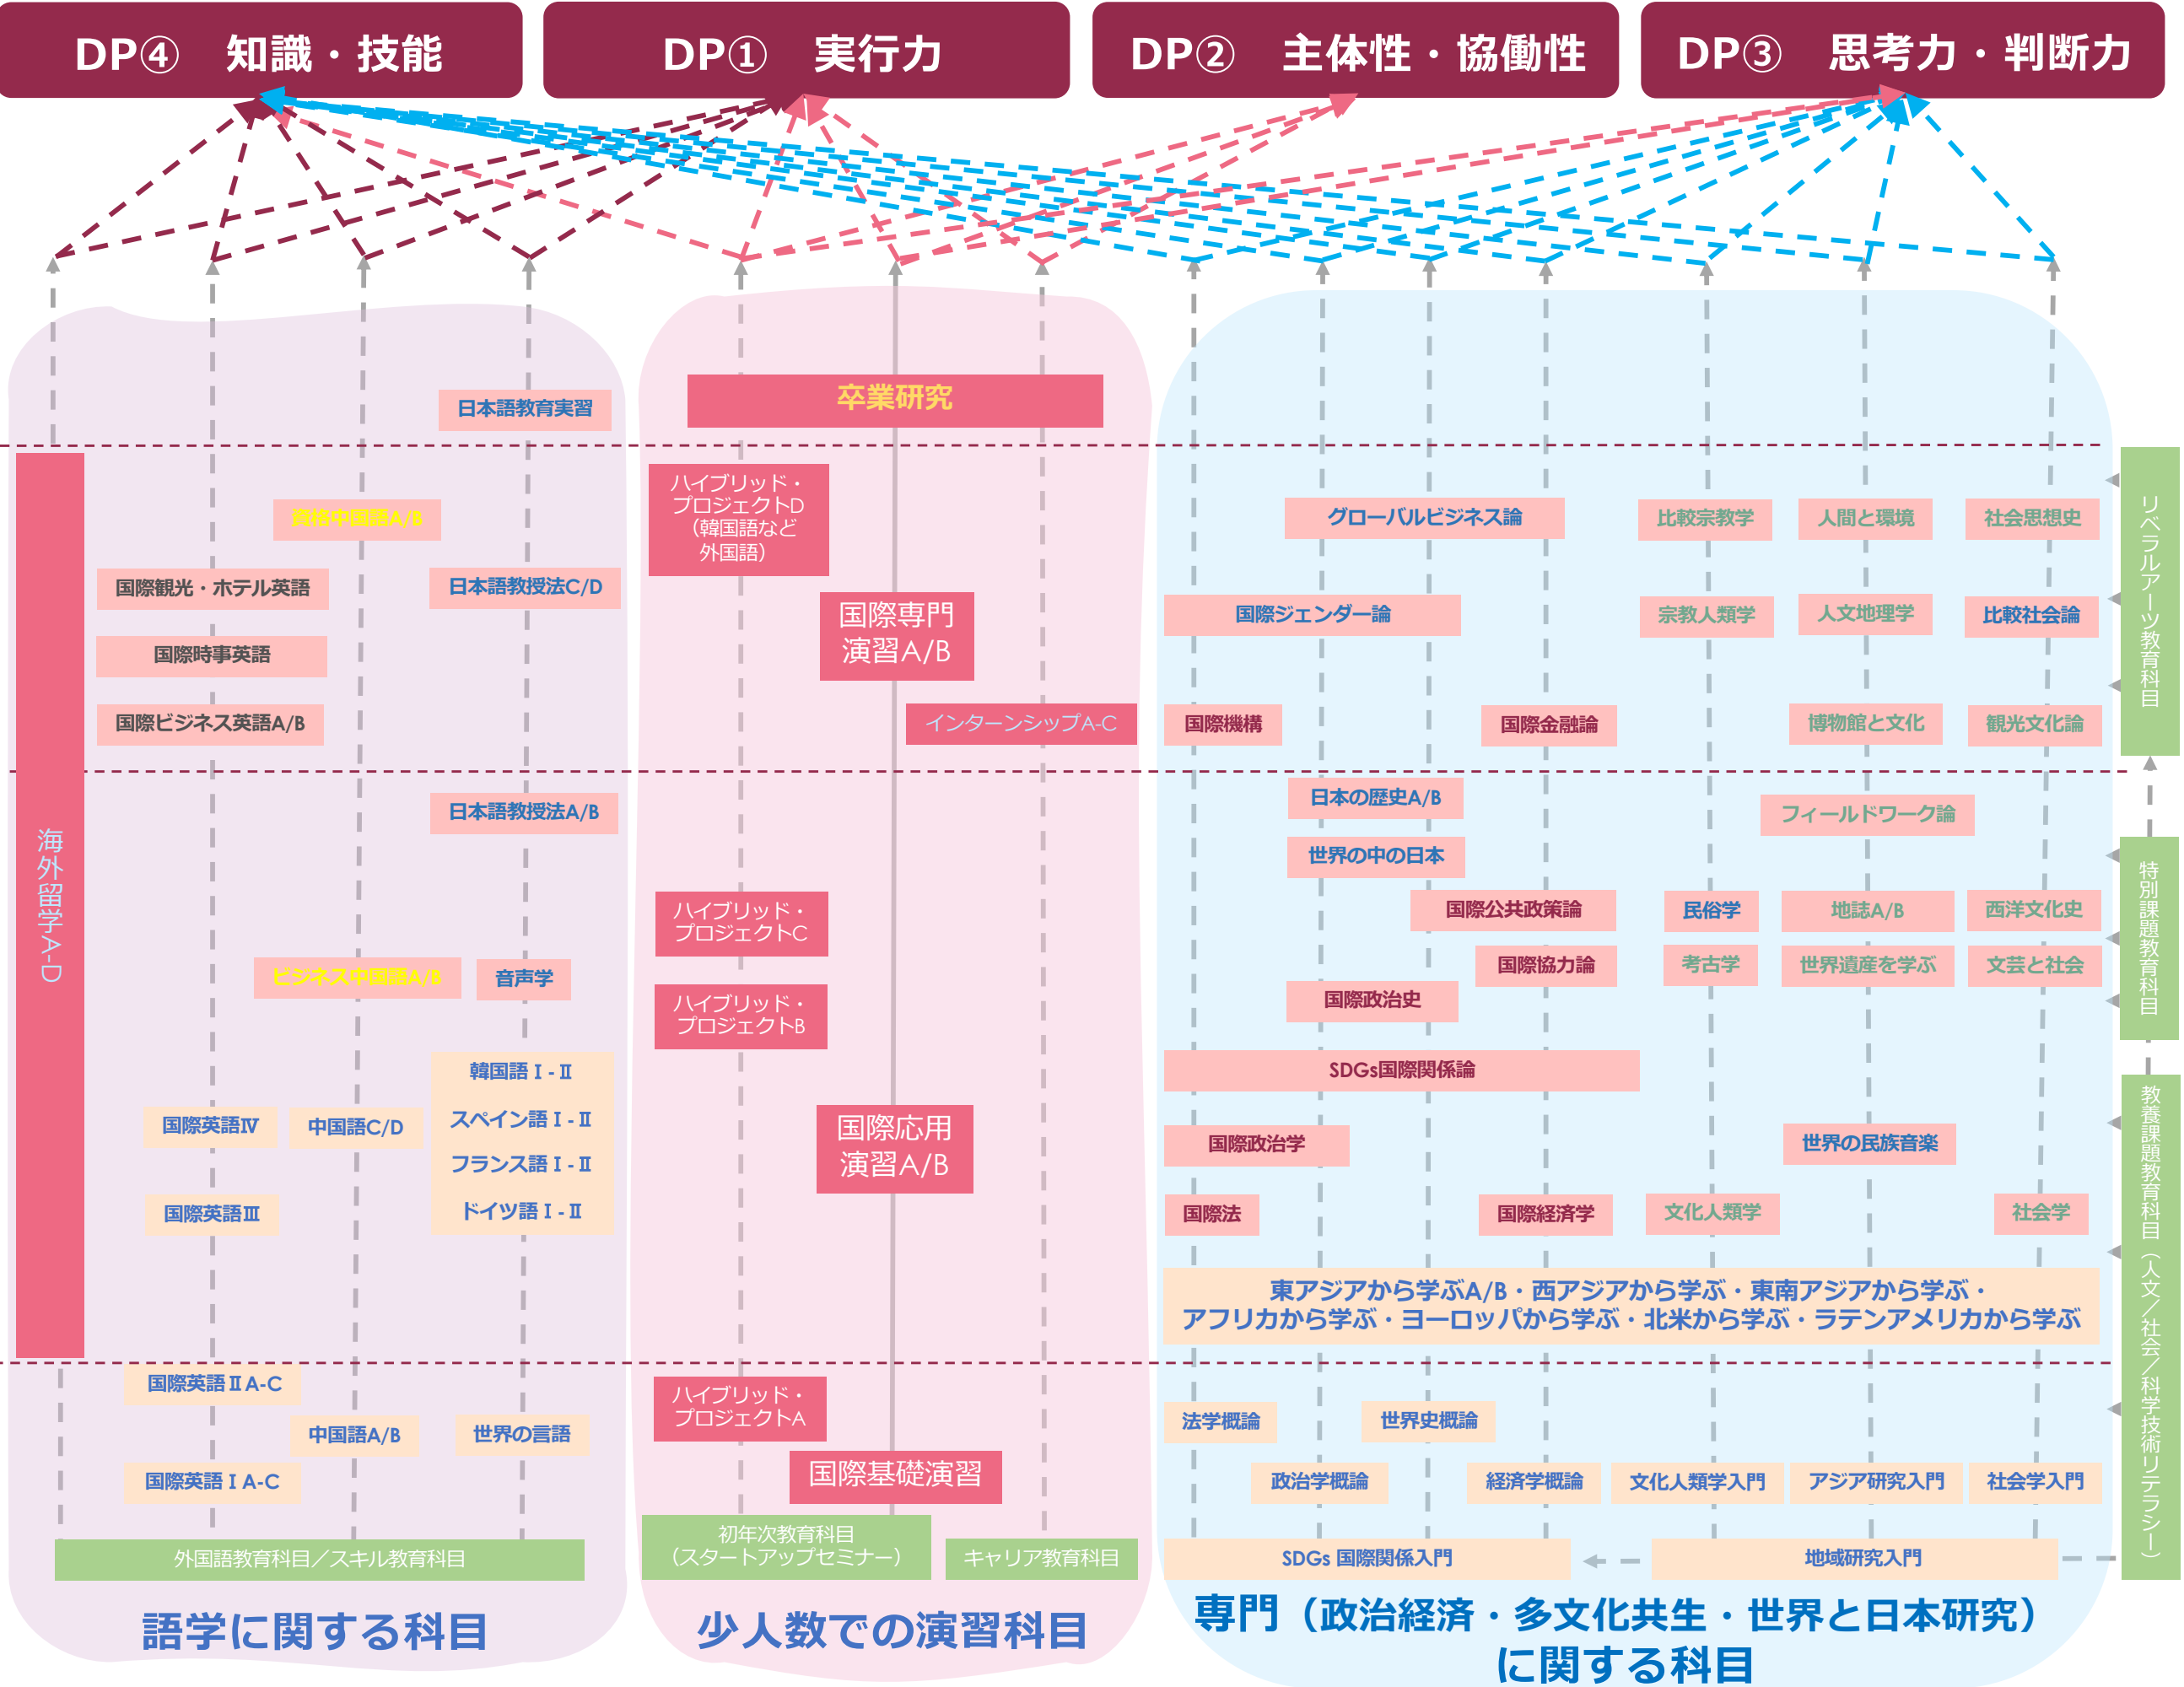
DP④　知識・技能

DP①　実行力

DP②　主体性・協働性

DP③　思考力・判断力

日本語教育実習

卒業研究

海外留学A-D

資格中国語A/B

国際観光・ホテル英語

日本語教授法C/D

国際時事英語

国際ビジネス英語A/B

ハイブリッド・プロジェクトD（韓国語など外国語）

国際専門演習A/B

インターンシップA-C

グローバルビジネス論

比較宗教学

人間と環境

社会思想史

国際ジェンダー論

宗教人類学

人文地理学

比較社会論

国際機構

国際金融論

博物館と文化

観光文化論

リベラルアーツ教育科目

日本語教授法A/B

日本の歴史A/B

フィールドワーク論

世界の中の日本

ハイブリッド・プロジェクトC

国際公共政策論

民俗学

地誌A/B

西洋文化史

特別課題教育科目

ビジネス中国語A/B

音声学

国際協力論

考古学

世界遺産を学ぶ

文芸と社会

ハイブリッド・プロジェクトB

国際政治史

SDGs国際関係論

韓国語Ⅰ-Ⅱ

国際英語Ⅳ

中国語C/D

スペイン語Ⅰ-Ⅱ

国際応用演習A/B

国際政治学

世界の民族音楽

フランス語Ⅰ-Ⅱ

国際英語Ⅲ

ドイツ語Ⅰ-Ⅱ

国際法

国際経済学

文化人類学

社会学

東アジアから学ぶA/B・西アジアから学ぶ・東南アジアから学ぶ・アフリカから学ぶ・ヨーロッパから学ぶ・北米から学ぶ・ラテンアメリカから学ぶ

教養課題教育科目（人文／社会／科学技術リテラシー）

国際英語ⅡA-C

ハイブリッド・プロジェクトA

法学概論

世界史概論

中国語A/B

世界の言語

国際基礎演習

政治学概論

経済学概論

文化人類学入門

アジア研究入門

社会学入門

国際英語ⅠA-C

外国語教育科目／スキル教育科目

初年次教育科目（スタートアップセミナー）

キャリア教育科目

SDGs 国際関係入門

地域研究入門

語学に関する科目

少人数での演習科目

専門（政治経済・多文化共生・世界と日本研究）に関する科目